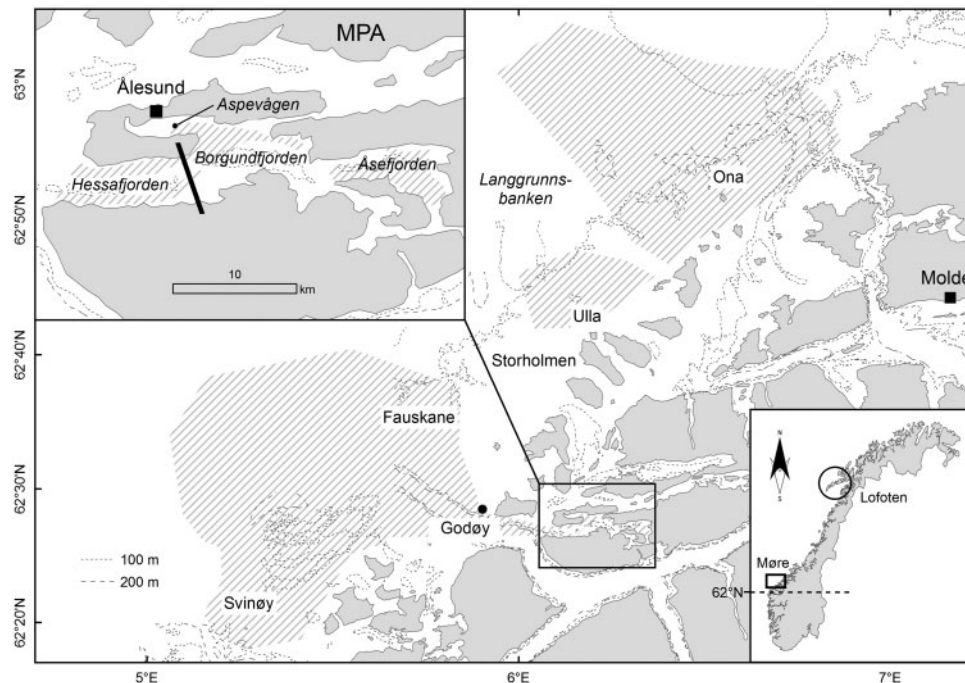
MPA

Ålesund

Aspevågen

Borgundfjorden

Åsefjorden

Hessafjorden

10

km

63°N

62°50'N

62°40'N

62°30'N

62°20'N

Langgrunnsbanken

Ona

Molde

Ulla

Storholmen

Fauskane

Godøy

Svinøy

100 m

200 m

N

S

Lofoten

Møre

62°N

5°E

6°E

7°E